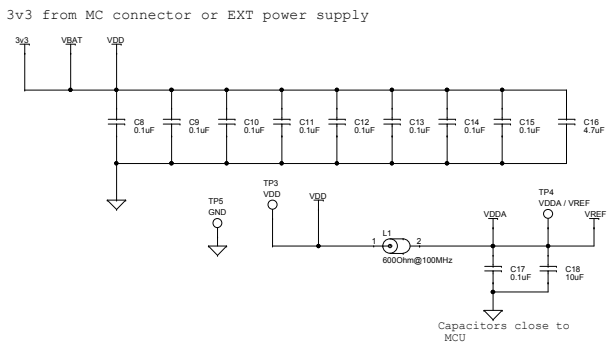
3v3 from MC connector or EXT power supply

3v3
VBAT
VDD

C8
0.1uF
C9
0.1uF
C10
0.1uF
C11
0.1uF
C12
0.1uF
C13
0.1uF
C14
0.1uF
C15
0.1uF
C16
4.7uF

TP5
GND

TP3
VDD

VDD

L1
1
2
600Ohm@100MHz

VDDA

TP4
VDDA / VREF

VREF

C17
0.1uF
C18
10uF

Capacitors close to MCU